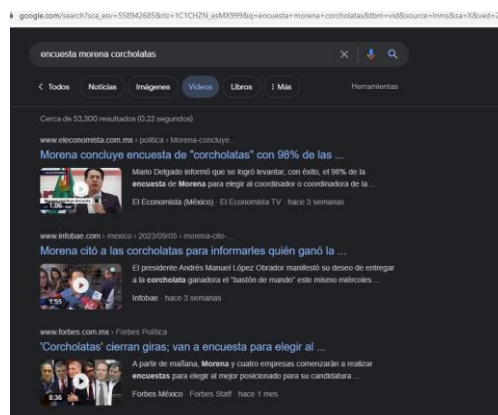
google.com/search?sca_esv=558942685&rlz=1C1CHZN_esMX999&q=encuesta+morena+corcholatas&tbm=vid&source=lnms&sa=X&ved=2

encuesta morena corcholatas

< Todos Noticias Imágenes Videos Libros ⋮ Más Herramientas

Cerca de 53,300 resultados (0.22 segundos)

www.eleconomista.com.mx › politica › Morena-concluye...
Morena concluye encuesta de "corcholatas" con 98% de las ...
Mario Delgado informó que se logró levantar, con éxito, el 98% de la encuesta de Morena para elegir al coordinador o coordinadora de la ...
El Economista (México) · El Economista TV · hace 3 semanas

www.infobae.com › mexico › 2023/09/05 › morena-cito-...
Morena citó a las corcholatas para informarles quién ganó la ...
El presidente Andrés Manuel López Obrador manifestó su deseo de entregar a la corcholata ganadora el "bastón de mando" este mismo miércoles ...
1:55
Infobae · hace 3 semanas

www.forbes.com.mx › Forbes Política
'Corcholatas' cierran giras; van a encuesta para elegir al ...
A partir de mañana, Morena y cuatro empresas comenzarán a realizar encuestas para elegir al mejor posicionado para su candidatura ...
8:36
Forbes México · Forbes Staff · hace 1 mes